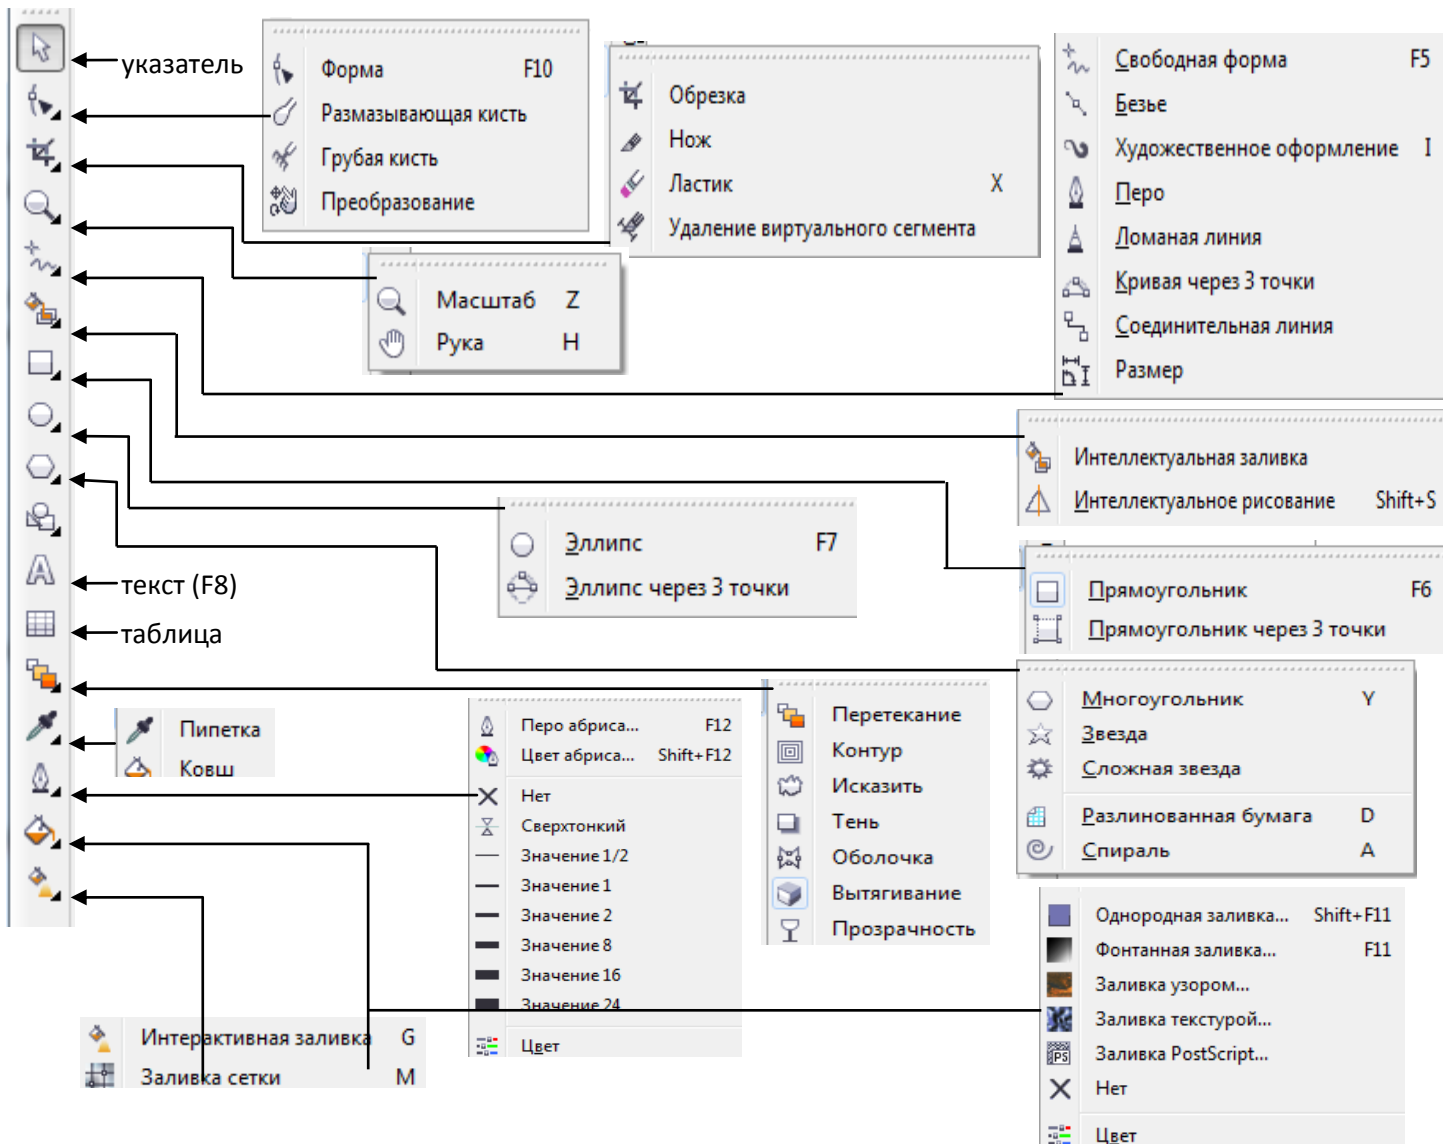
указатель

Форма F10
Размазывающая кисть
Грубая кисть
Преобразование

Обрезка
Нож
Ластик X
Удаление виртуального сегмента

Свободная форма F5
Безье
Художественное оформление I
Перо
Ломаная линия
Кривая через 3 точки
Соединительная линия
Размер

Масштаб Z
Рука H

Интеллектуальная заливка
Интеллектуальное рисование Shift+S

Эллипс F7
Эллипс через 3 точки

текст (F8)

таблица

Прямоугольник F6
Прямоугольник через 3 точки

Многоугольник Y
Звезда
Сложная звезда
Разлинованная бумага D
Спираль A

Пипетка
Ковш

Перо абриса... F12
Цвет абриса... Shift+F12
Нет
Сверхтонкий
Значение 1/2
Значение 1
Значение 2
Значение 8
Значение 16
Значение 24
Цвет

Перетекание
Контур
Исказить
Тень
Оболочка
Вытягивание
Прозрачность

Однородная заливка... Shift+F11
Фонтанная заливка... F11
Заливка узором...
Заливка текстурой...
Заливка PostScript...
Нет
Цвет

Интерактивная заливка G
Заливка сетки M